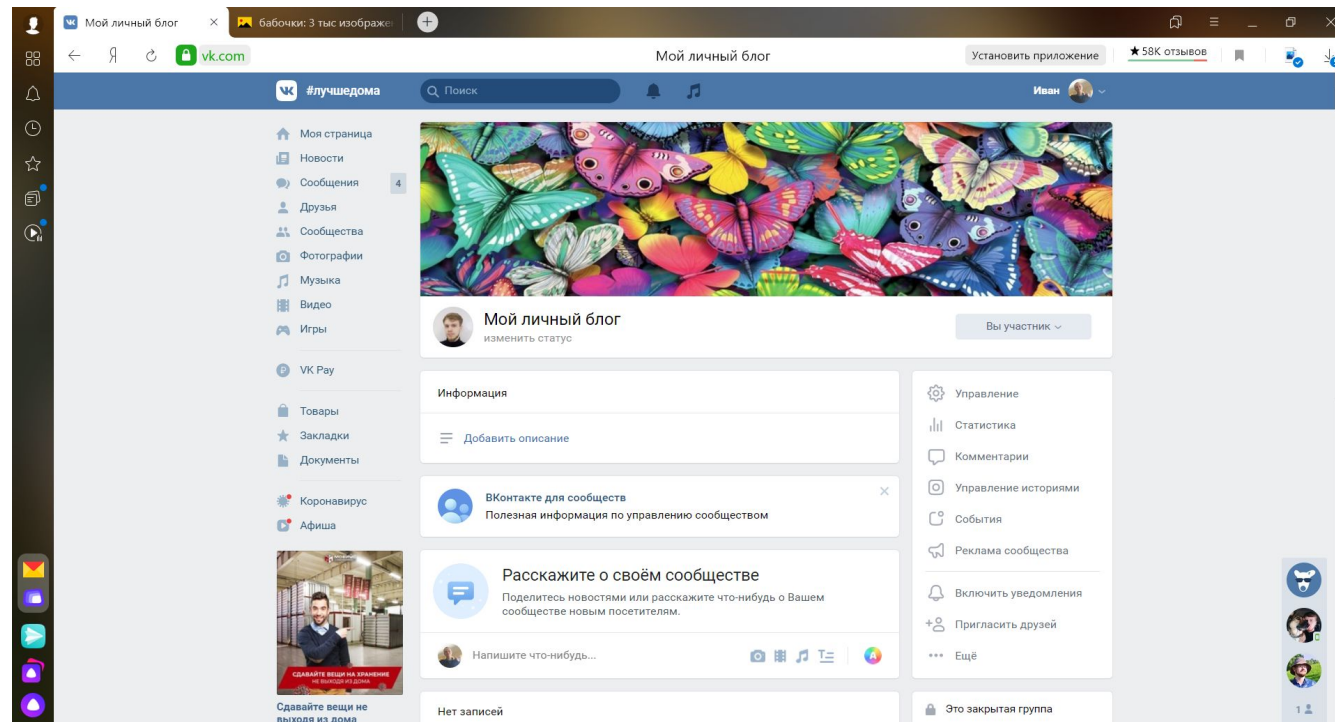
Мой личный блог
бабочки: 3 тыс изображе
Я
vk.com
Мой личный блог
Установить приложение
★ 58K отзывов

#лучшедома
Поиск
Иван

Моя страница
Новости
Сообщения 4
Друзья
Сообщества
Фотографии
Музыка
Видео
Игры
VK Pay
Товары
Закладки
Документы
Коронавирус
Афиша

САДАЙТЕ ВЕЩИ НА ХРАНЕНИЕ
НЕ ВЫХОДЯ ИЗ ДОМА
Сдавайте вещи не выходя из дома

Мой личный блог
изменить статус
Вы участник

Информация
Добавить описание

ВКонтакте для сообществ
Полезная информация по управлению сообществом

Расскажите о своём сообществе
Поделитесь новостями или расскажите что-нибудь о Вашем сообществе новым посетителям.

Напишите что-нибудь...

Нет записей

Управление
Статистика
Комментарии
Управление историями
События
Реклама сообщества
Включить уведомления
Пригласить друзей
Ещё

Это закрытая группа

1